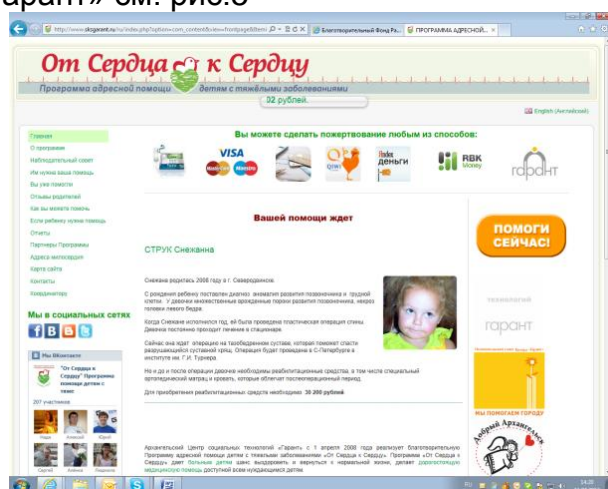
арант" см. рис.6

http://www.okgarant.ru/index.php?option=com_content&view=frontpage&Itemi
Благотворительный Фонд Ра...
ПРОГРАММА АДРЕСНОЙ...

От Сердца к Сердцу
Программа адресной помощи детям с тяжёлыми заболеваниями
32 рублей

English (Английский)

Главная
О программе
Наблюдательный совет
Им нужна ваша помощь
Вы уже помогли
Отзывы родителей
Как вы можете помочь
Если ребенку нужна помощь
Отчеты
Партнеры Программы
Адреса милосердия
Карта сайта
Контакты
Координатору

Мы в социальных сетях

Мы ВКонтакте
"От Сердца к Сердцу" Программа помощи детям с тяжел
207 участников
Надя Алексей Юрий
Сергей Алёна Людмила

Вы можете сделать пожертвование любым из способов:
VISA
Яндекс деньги
RBK Money
гарант

Вашей помощи ждет

СТРУК Снежанна

Снежана родилась 2008 году в г. Северодвинске.

С рождения ребенку поставлен диагноз: аномалия развития позвоночника и грудной клетки. У девочки множественные врожденные пороки развития позвоночника, вывих головки левого бедра.

Когда Снежане исполнился год, ей была проведена пластическая операция спины. Девочка постоянно проходит лечение в стационаре.

Сейчас она ждет операцию на тазобедренном суставе, которая поможет спасти разрушающийся суставной хрящ. Операция будет проведена в С-Петербурге в институте им. Г.И. Турнера.

Но и до и после операции девочке необходимы реабилитационные средства, в том числе специальный ортопедический матрац и кровать, которые облегчат послеоперационный период.

Для приобретения реабилитационных средств необходимо: 30 000 рублей

ПОМОГИ СЕЙЧАС!
гарант
МЫ ПОМОГАЕМ ГОРОДУ
Добрый Архангельск

Архангельский Центр социальных технологий «Гарант» с 1 апреля 2008 года реализует благотворительную Программу адресной помощи детям с тяжелыми заболеваниями «От Сердца к Сердцу». Программа «От Сердца к Сердцу» дает больным детям шанс выздороветь и вернуться к нормальной жизни, делает дорогостоящую медицинскую помощь доступной всем нуждающимся детям.

RU 14:28